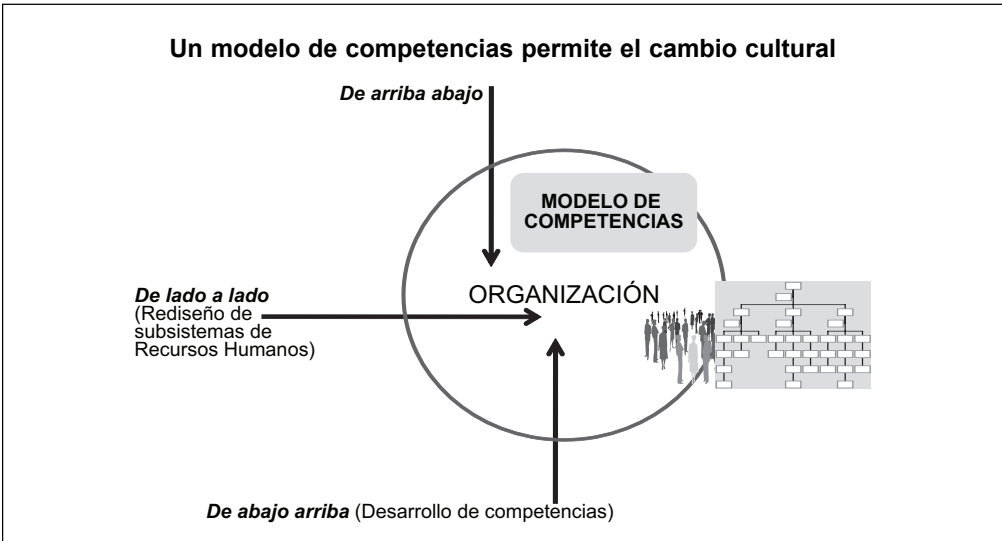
Un modelo de competencias permite el cambio cultural

De arriba abajo

MODELO DE COMPETENCIAS

De lado a lado (Rediseño de subsistemas de Recursos Humanos)

ORGANIZACIÓN

De abajo arriba (Desarrollo de competencias)